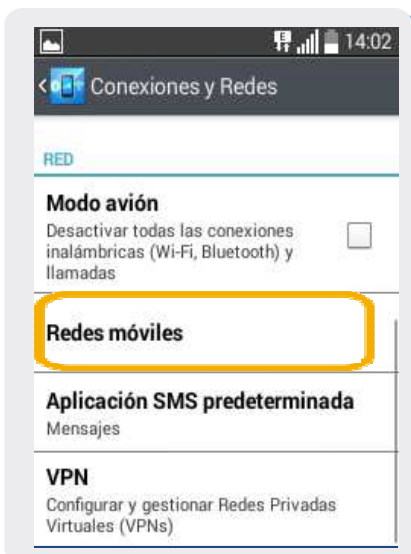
14:02

Conexiones y Redes

RED

Modo avión
Desactivar todas las conexiones inalámbricas (Wi-Fi, Bluetooth) y llamadas

Redes móviles

Aplicación SMS predeterminada
Mensajes

VPN
Configurar y gestionar Redes Privadas Virtuales (VPNs)